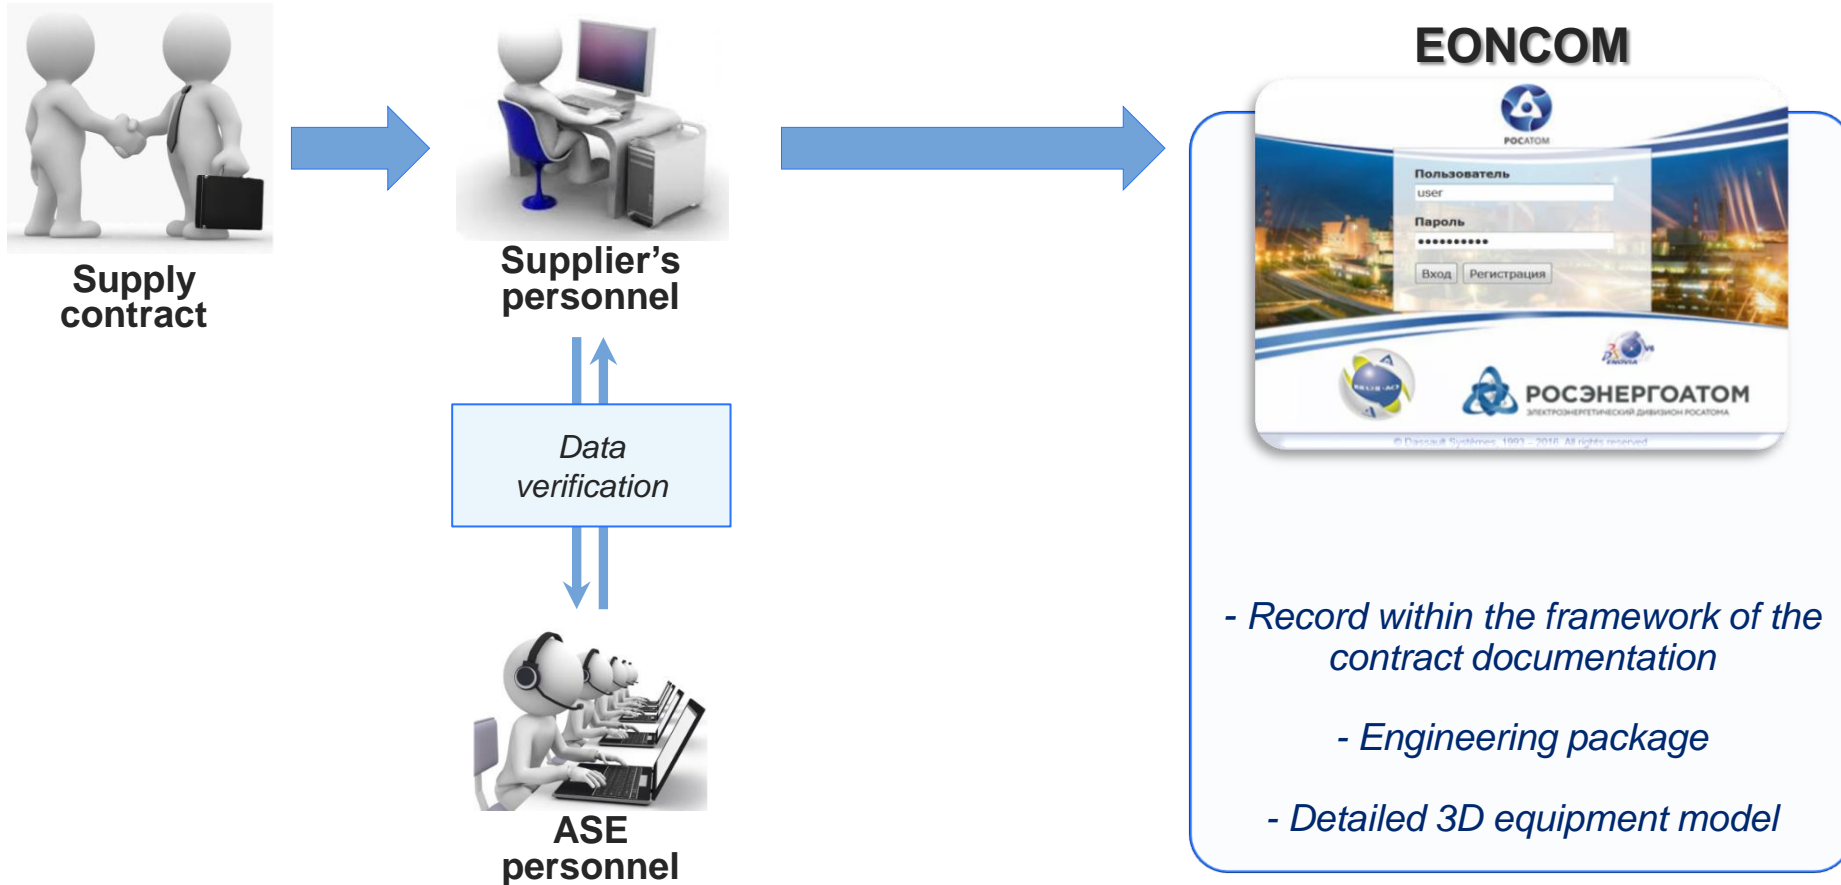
Supply contract

Supplier's personnel

Data verification

ASE personnel

EONCOM

РОСАТОМ

Пользователь

user

Пароль

••••••••••

Вход

Регистрация

РОСЭНЕРГОАТОМ

ЭЛЕКТРОЭНЕРГЕТИЧЕСКИЙ ДИВИЗИОН РОСАТОМА

© Dassault Systèmes, 1993 – 2016. All rights reserved

- Record within the framework of the contract documentation

- Engineering package

- Detailed 3D equipment model